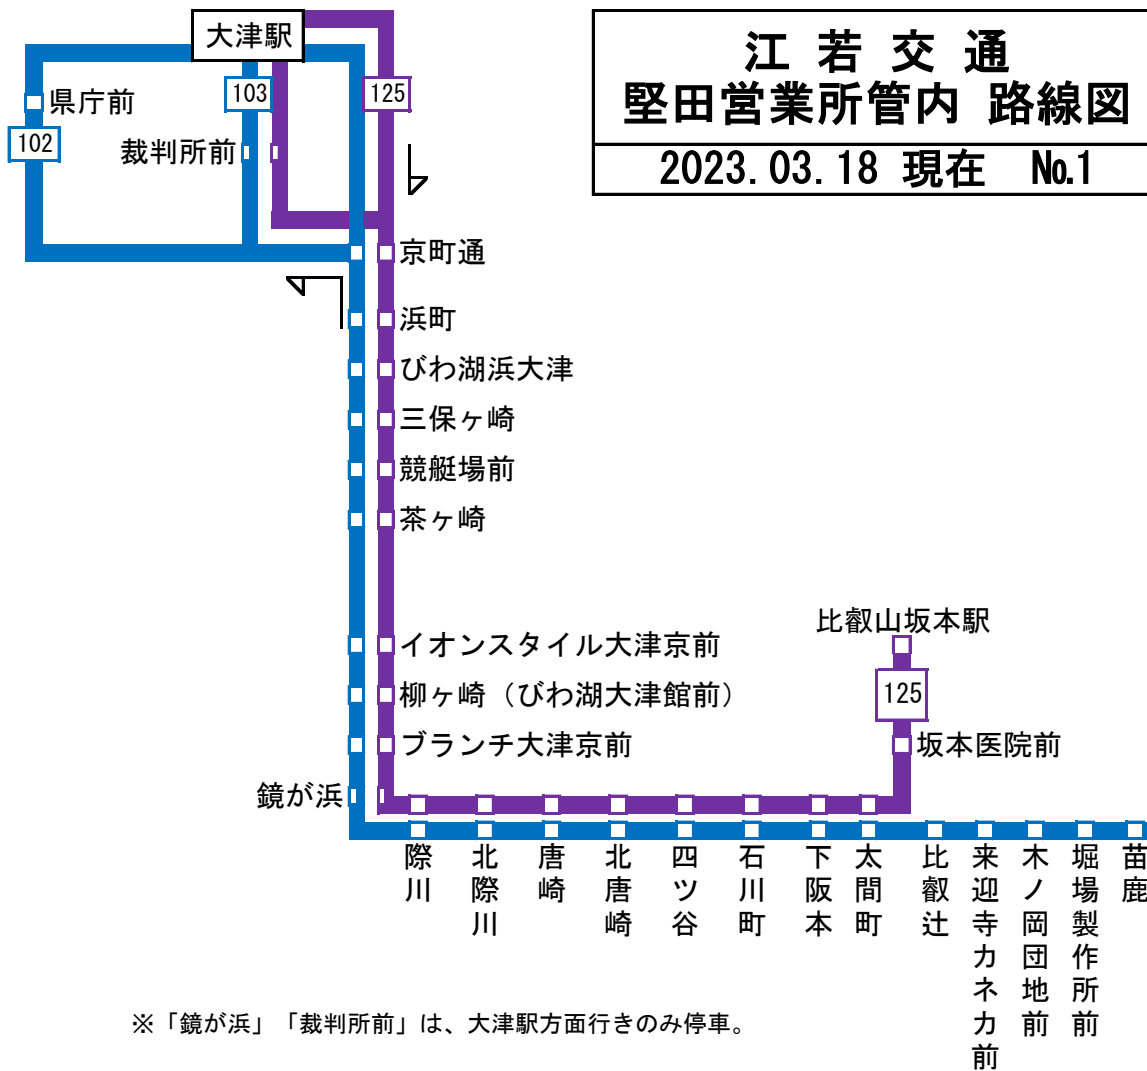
江 若 交 通
堅田営業所管内 路線図
2023.03.18 現在 No.1

大津駅
県庁前
102
103
125
裁判所前
京町通
浜町
びわ湖浜大津
三保ヶ崎
競艇場前
茶ヶ崎
イオンスタイル大津京前
柳ヶ崎（びわ湖大津館前）
ブランチ大津京前
鏡が浜
比叡山坂本駅
125
坂本医院前

際川
北際川
唐崎
北唐崎
四ツ谷
石川町
下阪本
太間町
比叡辻
来迎寺カネカ前
木ノ岡団地前
堀場製作所前
苗鹿

※「鏡が浜」「裁判所前」は、大津駅方面行きのみ停車。